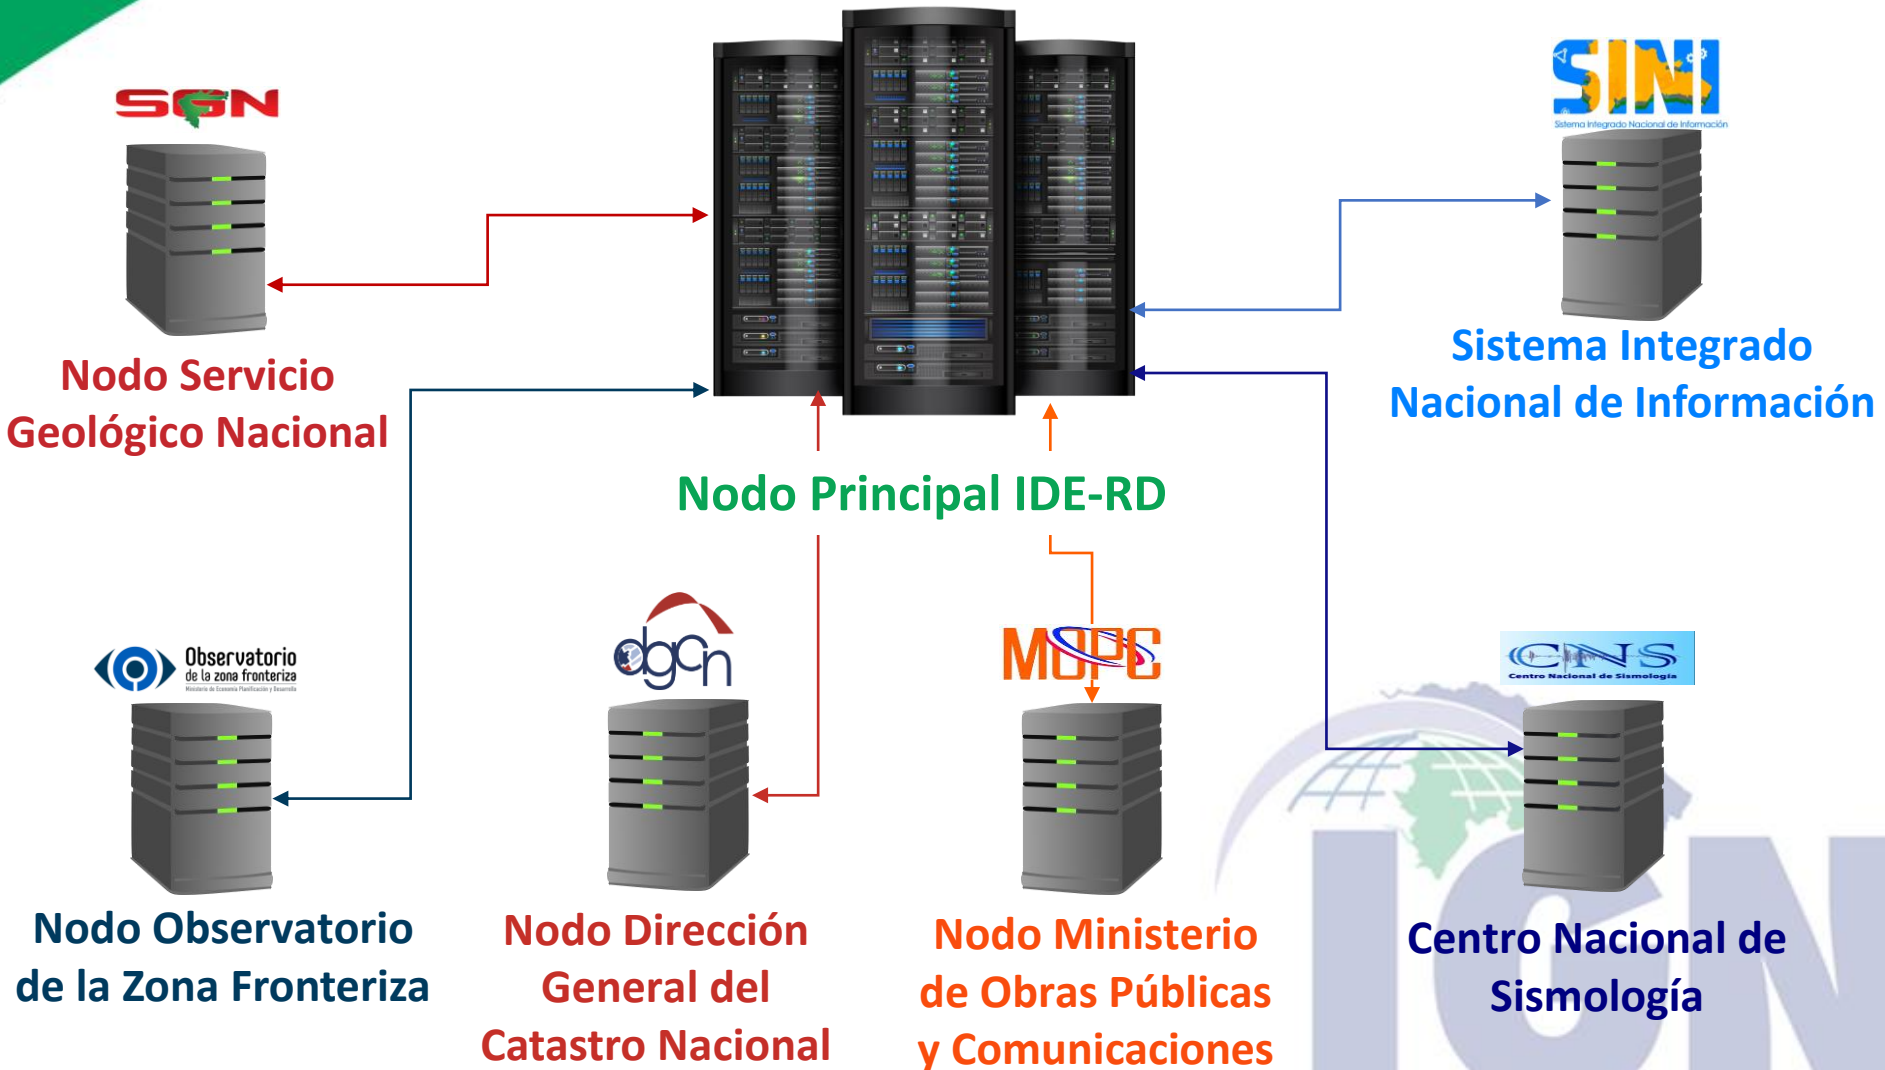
SGN

Nodo Servicio Geológico Nacional

SINI
Sistema Integrado Nacional de Información

Sistema Integrado Nacional de Información

Nodo Principal IDE-RD

Observatorio de la zona fronteriza
Ministerio de Economía Planificación y Desarrollo

dgcn

MOPC

CNS
Centro Nacional de Sismología

Nodo Observatorio de la Zona Fronteriza

Nodo Dirección General del Catastro Nacional

Nodo Ministerio de Obras Públicas y Comunicaciones

Centro Nacional de Sismología

IGN